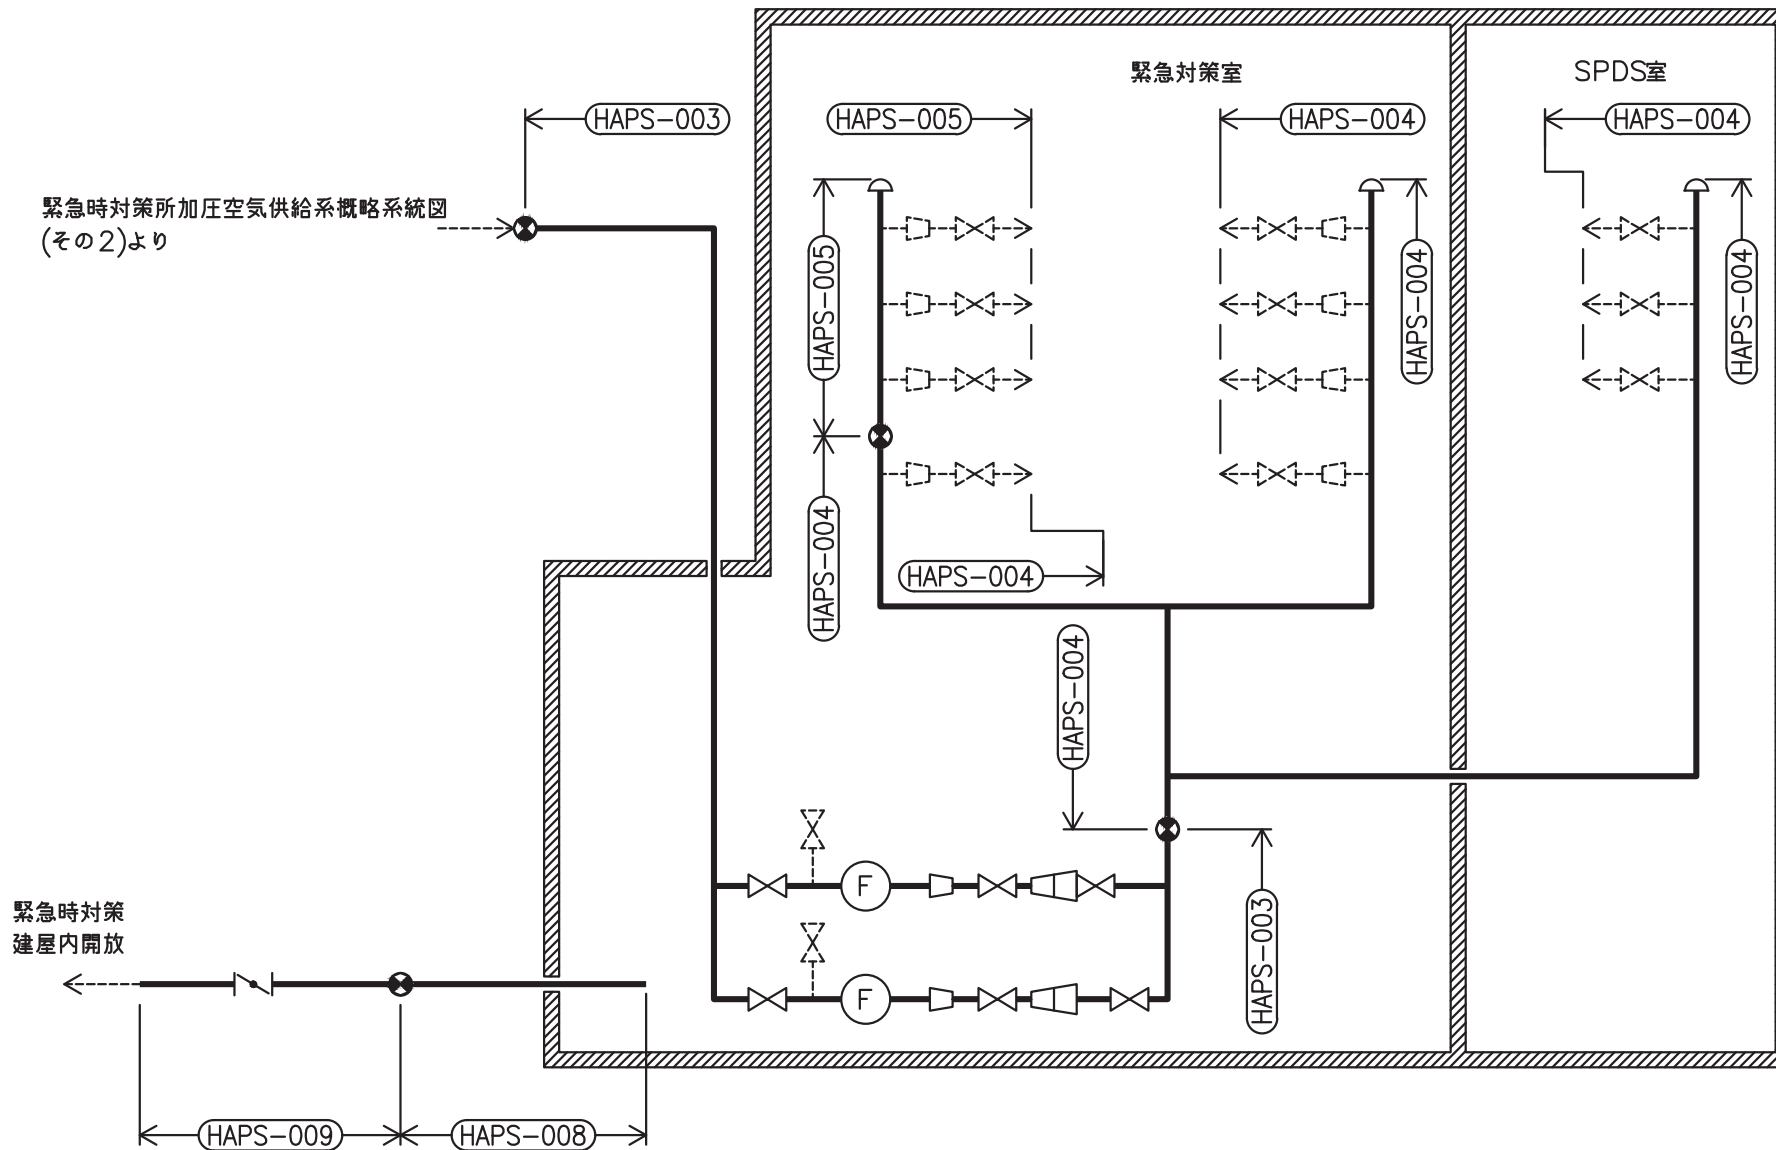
緊急対策室

SPDS室

HAPS−003

HAPS−005

HAPS−004

HAPS−004

緊急時対策所加圧空気供給系概略系統図
(その2)より

HAPS−005

HAPS−004

HAPS−004

HAPS−004

HAPS−004

HAPS−004

F

F

HAPS−003

緊急時対策
建屋内開放

HAPS−009

HAPS−008